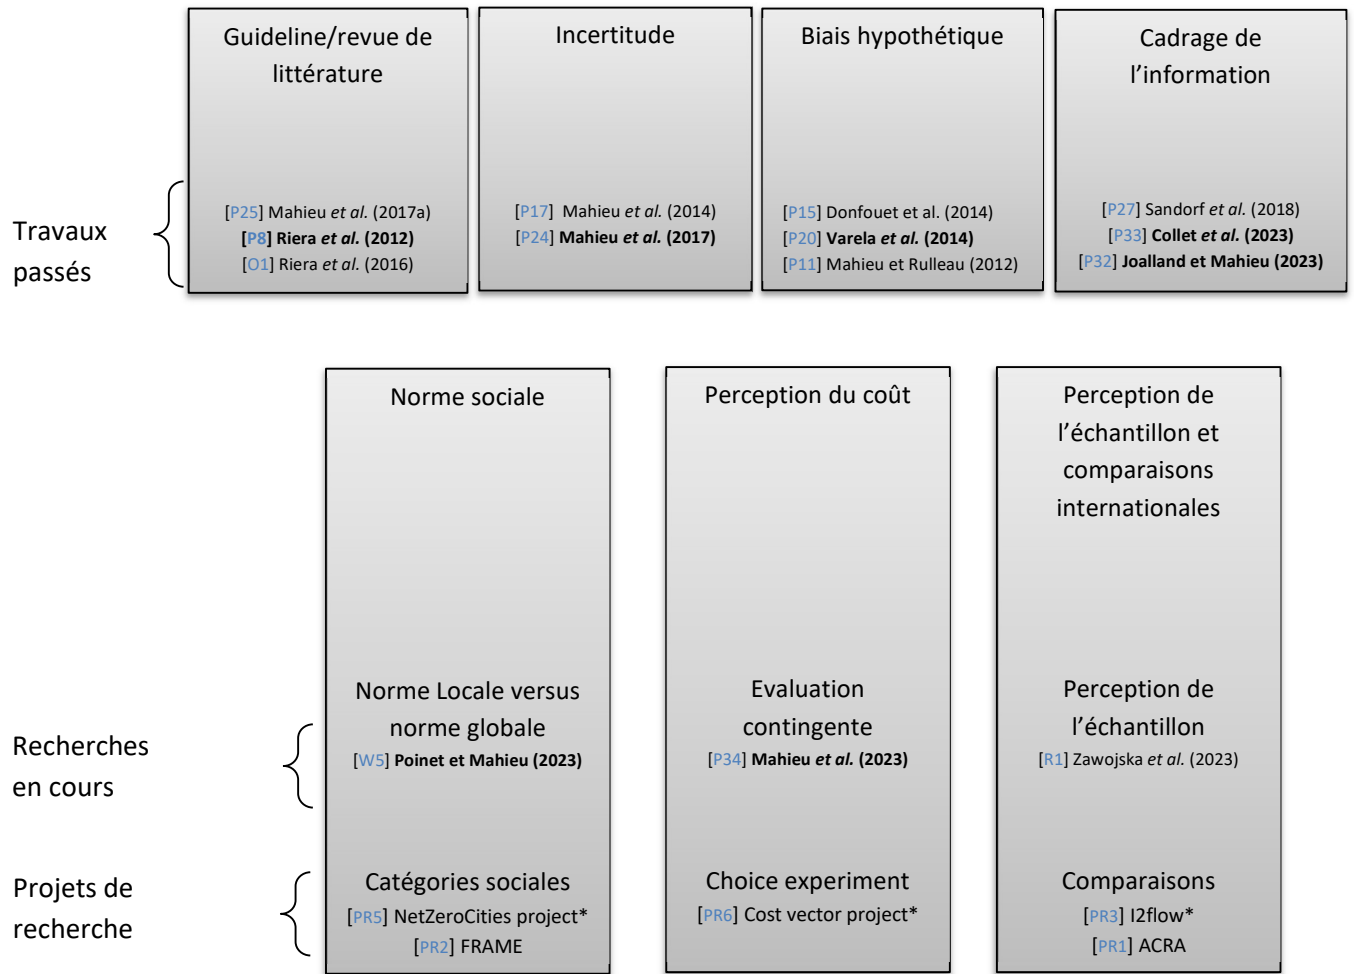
Guideline/revue de littérature

[P25] Mahieu *et al.* (2017a)
**[P8] Riera *et al.* (2012)**
[O1] Riera *et al.* (2016)

Incertitude

[P17] Mahieu *et al.* (2014)
[P24] **Mahieu *et al.* (2017)**

Biais hypothétique

[P15] Donfouet et al. (2014)
[P20] **Varela *et al.* (2014)**
[P11] Mahieu et Rulleau (2012)

Cadrage de l'information

[P27] Sandorf *et al.* (2018)
[P33] **Collet *et al.* (2023)**
[P32] **Joalland et Mahieu (2023)**

Travaux passés

Norme sociale

Perception du coût

Perception de l'échantillon et comparaisons internationales

Recherches en cours

Norme Locale versus norme globale
[W5] **Poinet et Mahieu (2023)**

Evaluation contingente
[P34] **Mahieu *et al.* (2023)**

Perception de l'échantillon
[R1] Zawojska *et al.* (2023)

Projets de recherche

Catégories sociales
[PR5] NetZeroCities project*
[PR2] FRAME

Choice experiment
[PR6] Cost vector project*

Comparaisons
[PR3] I2flow*
[PR1] ACRA